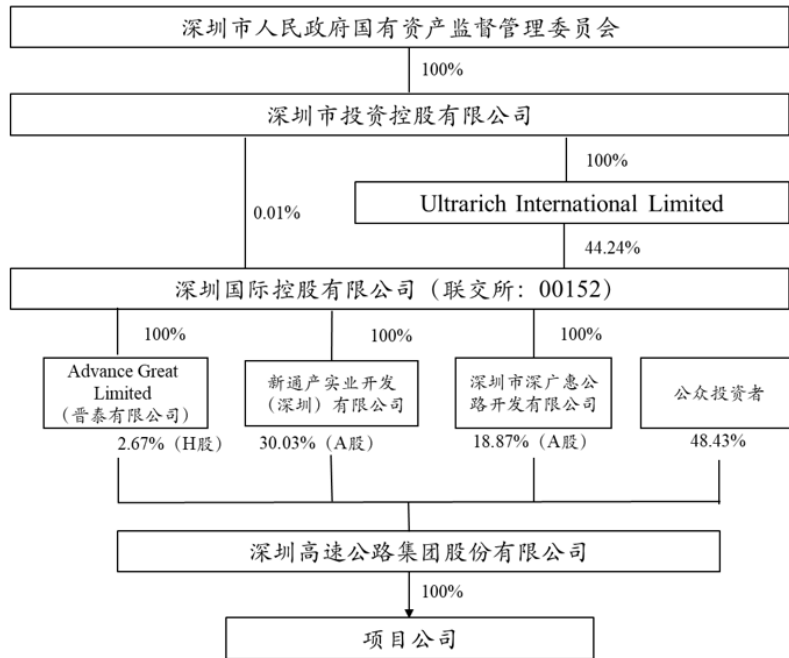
深圳市人民政府国有资产监督管理委员会

100%

深圳市投资控股有限公司

100%

0.01%

Ultrarich International Limited

44.24%

深圳国际控股有限公司（联交所：00152）

100%

100%

100%

Advance Great Limited（晋泰有限公司）

新通产实业开发（深圳）有限公司

深圳市深广惠公路开发有限公司

公众投资者

2.67%（H股）

30.03%（A股）

18.87%（A股）

48.43%

深圳高速公路集团股份有限公司

100%

项目公司